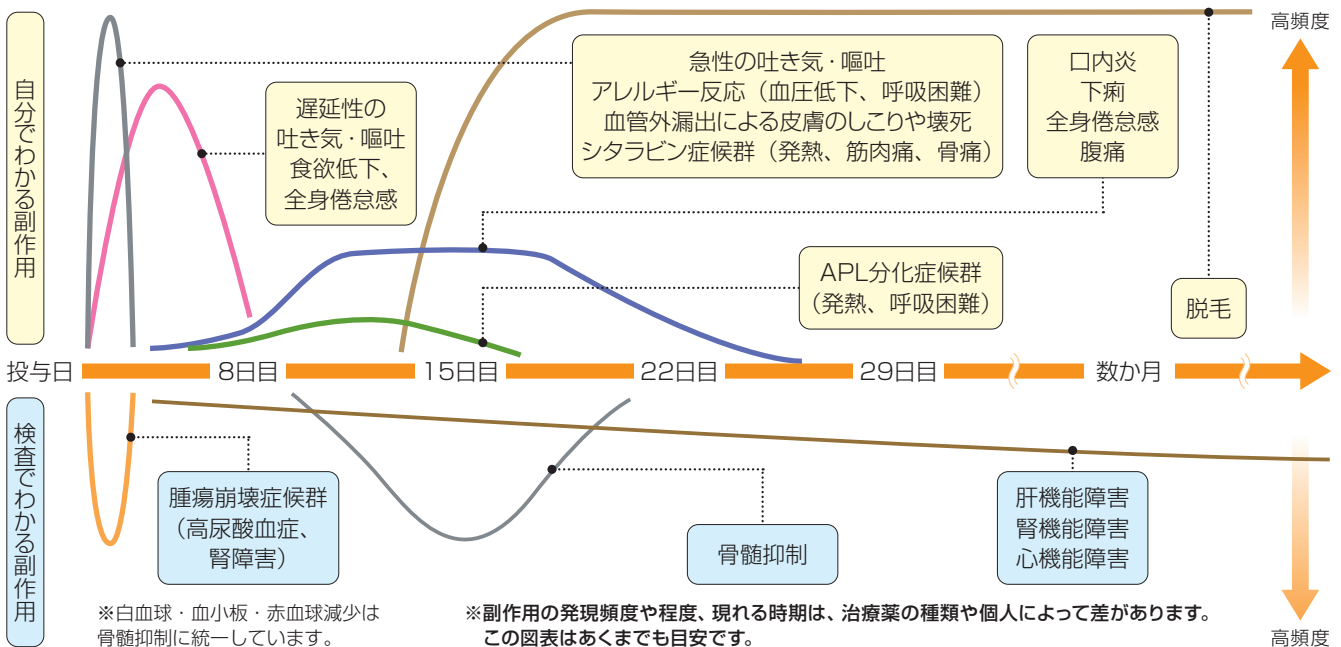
自分でわかる副作用

遅延性の
吐き気・嘔吐
食欲低下、
全身倦怠感

急性の吐き気・嘔吐
アレルギー反応（血圧低下、呼吸困難）
血管外漏出による皮膚のしこりや壊死
シタラビン症候群（発熱、筋肉痛、骨痛）

口内炎
下痢
全身倦怠感
腹痛

高頻度

APL分化症候群
（発熱、呼吸困難）

脱毛

投与日　8日目　15日目　22日目　29日目　数か月

検査でわかる副作用

腫瘍崩壊症候群
（高尿酸血症、
腎障害）

骨髄抑制

肝機能障害
腎機能障害
心機能障害

高頻度

※白血球・血小板・赤血球減少は
骨髄抑制に統一しています。

※副作用の発現頻度や程度、現れる時期は、治療薬の種類や個人によって差があります。
この図表はあくまでも目安です。